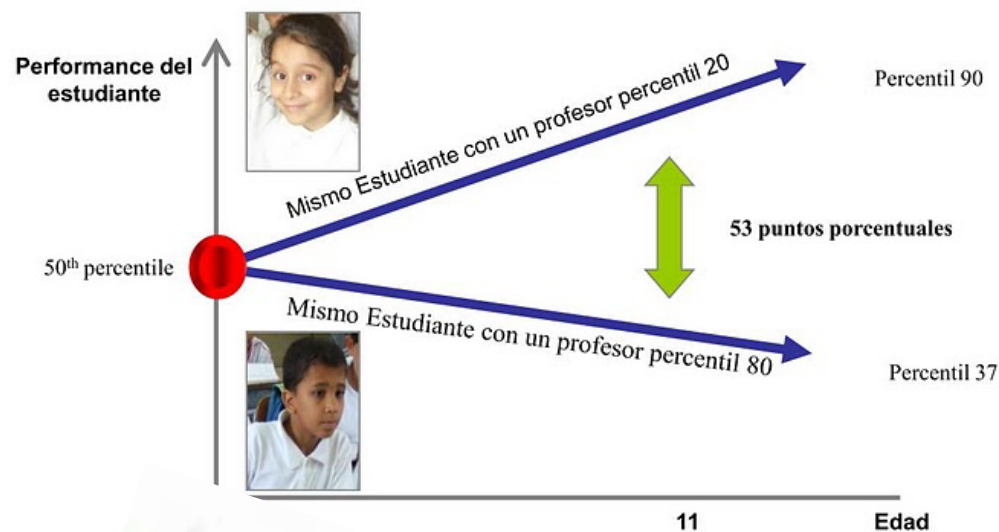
Performance del estudiante

Mismo Estudiante con un profesor percentil 20

Percentil 90

53 puntos porcentuales

50$^{th}$ percentile

Mismo Estudiante con un profesor percentil 80

Percentil 37

11

Edad